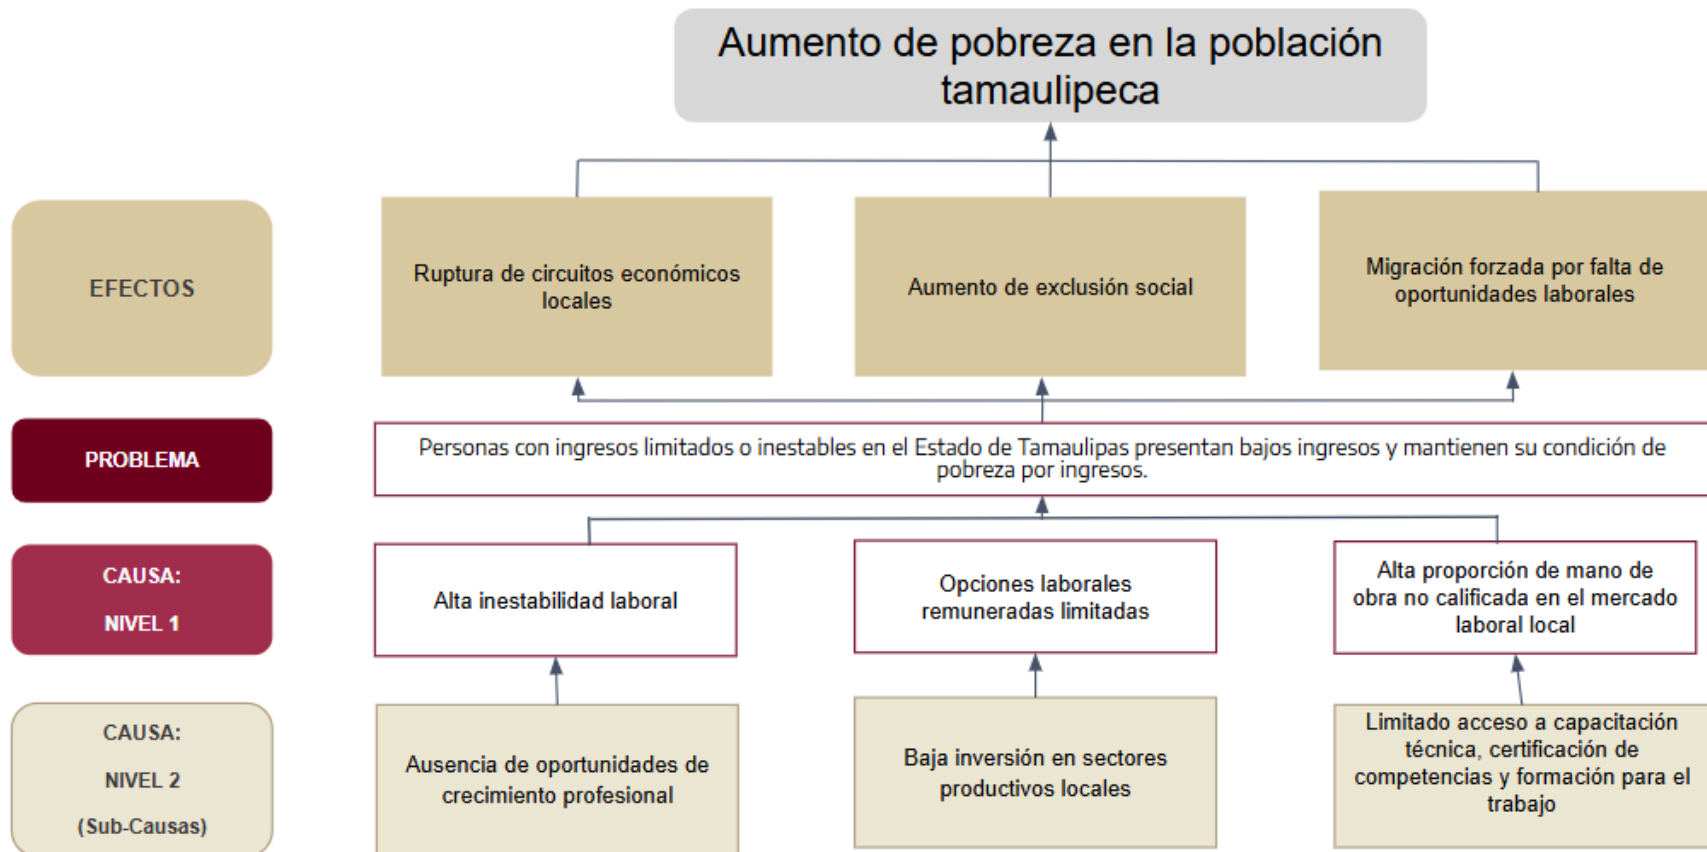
Aumento de pobreza en la población tamaulipeca

EFECTOS

Ruptura de circuitos económicos locales

Aumento de exclusión social

Migración forzada por falta de oportunidades laborales

PROBLEMA

Personas con ingresos limitados o inestables en el Estado de Tamaulipas presentan bajos ingresos y mantienen su condición de pobreza por ingresos.

CAUSA:
NIVEL 1

Alta inestabilidad laboral

Opciones laborales remuneradas limitadas

Alta proporción de mano de obra no calificada en el mercado laboral local

CAUSA:
NIVEL 2
(Sub-Causas)

Ausencia de oportunidades de crecimiento profesional

Baja inversión en sectores productivos locales

Limitado acceso a capacitación técnica, certificación de competencias y formación para el trabajo